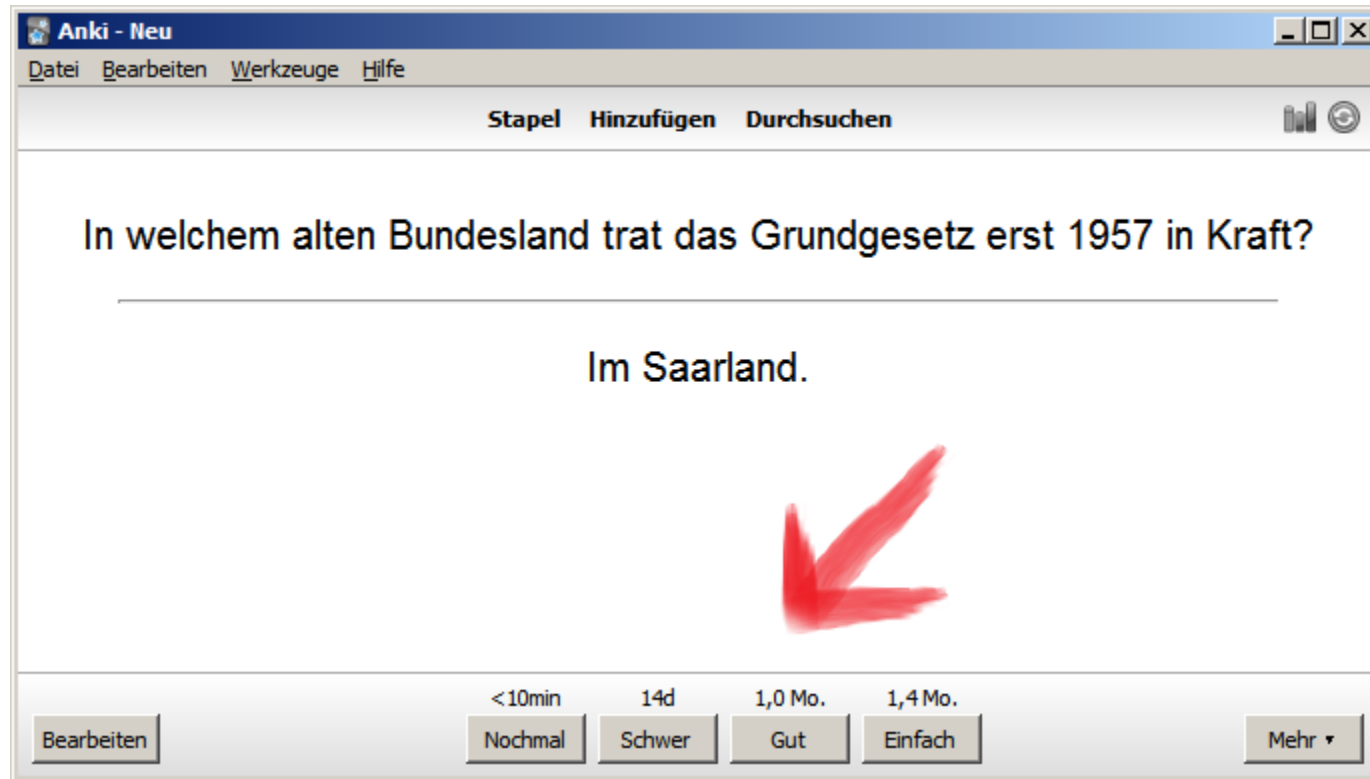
Anki - Neu

Datei Bearbeiten Werkzeuge Hilfe

Stapel Hinzufügen Durchsuchen

In welchem alten Bundesland trat das Grundgesetz erst 1957 in Kraft?

Im Saarland.

<10min 14d 1,0 Mo. 1,4 Mo.

Bearbeiten Nochmal Schwer Gut Einfach Mehr ▾